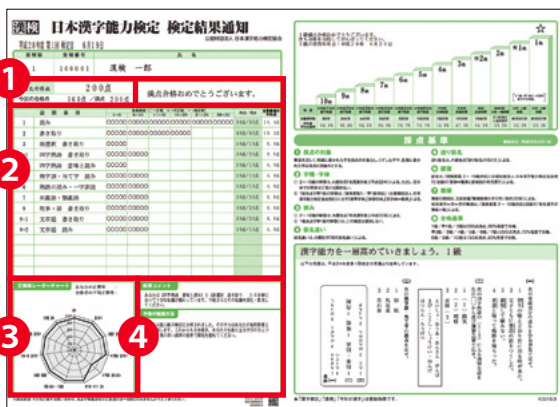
漢検 日本漢字能力検定 検定結果通知

平成28年度 第1回 検定日 6月19日

1 000001 漢検 一郎

200点

160点 200点

満点合格おめでとうございます。

1 読み

2 書き取り

3 部首 書き取り

4 四字熟語 書き取り

5 四字熟語 意味と読み

6 四字熟語・対で字

7 熟語の読み・一字訓読

8 対義語・類義語

9 故事・諺 書き取り

9-1 文章題 読み

9-2 文章題

漢字能力を一層高めていきましょう。1級

1
2
3
4